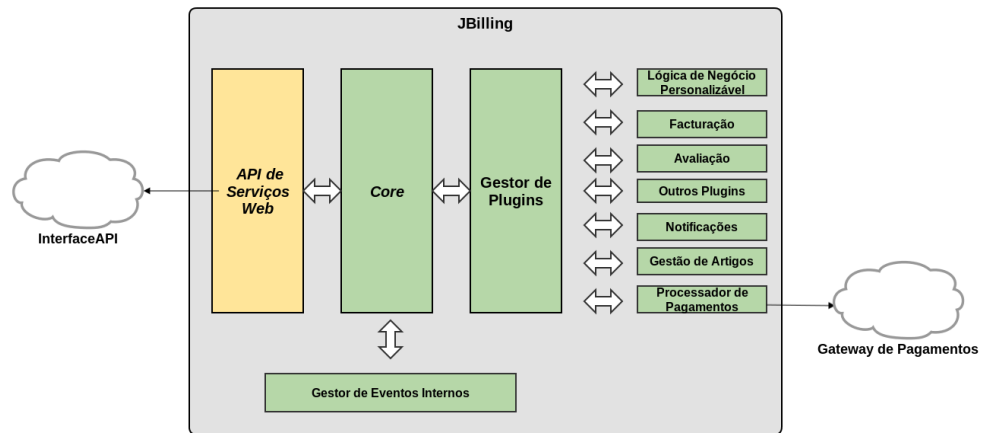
JBilling

InterfaceAPI

API de Serviços Web

Core

Gestor de Plugins

Lógica de Negócio Personalizável

Facturação

Avaliação

Outros Plugins

Notificações

Gestão de Artigos

Processador de Pagamentos

Gateway de Pagamentos

Gestor de Eventos Internos